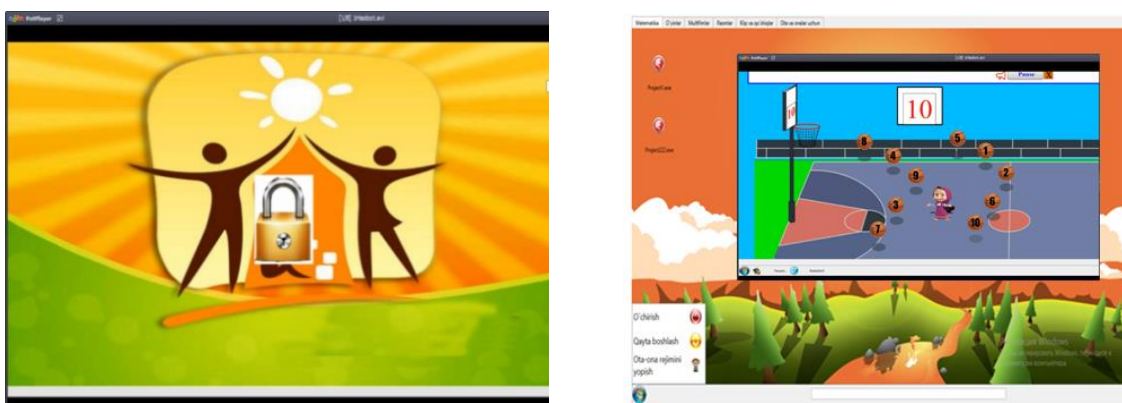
KMPlayer

[UJE] Ishlaxbot.avi

Matematika | O'yinlar | Multfilmlar | Rasmlar | Kitoblar | Ota-onalar uchun

Project.exe

Project2.exe

KMPlayer

[UJE] Ishlaxbot.avi

Pause

10

10

8

5

4

1

9

2

3

6

10

7

O'chirish

Qayta boshlash

Ota-ona rejimini yopish

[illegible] Windows